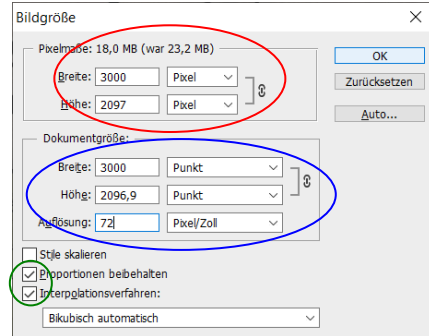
Bildgröße

Pixelmaße: 18,0 MB (war 23,2 MB)

Breite: 3000 Pixel

Höhe: 2097 Pixel

OK

Zurücksetzen

Auto...

Dokumentgröße:

Breite: 3000 Punkt

Höhe: 2096,9 Punkt

Auflösung: 72 Pixel/Zoll

Stile skalieren

Proportionen beibehalten

Interpolationsverfahren:

Bikubisch automatisch